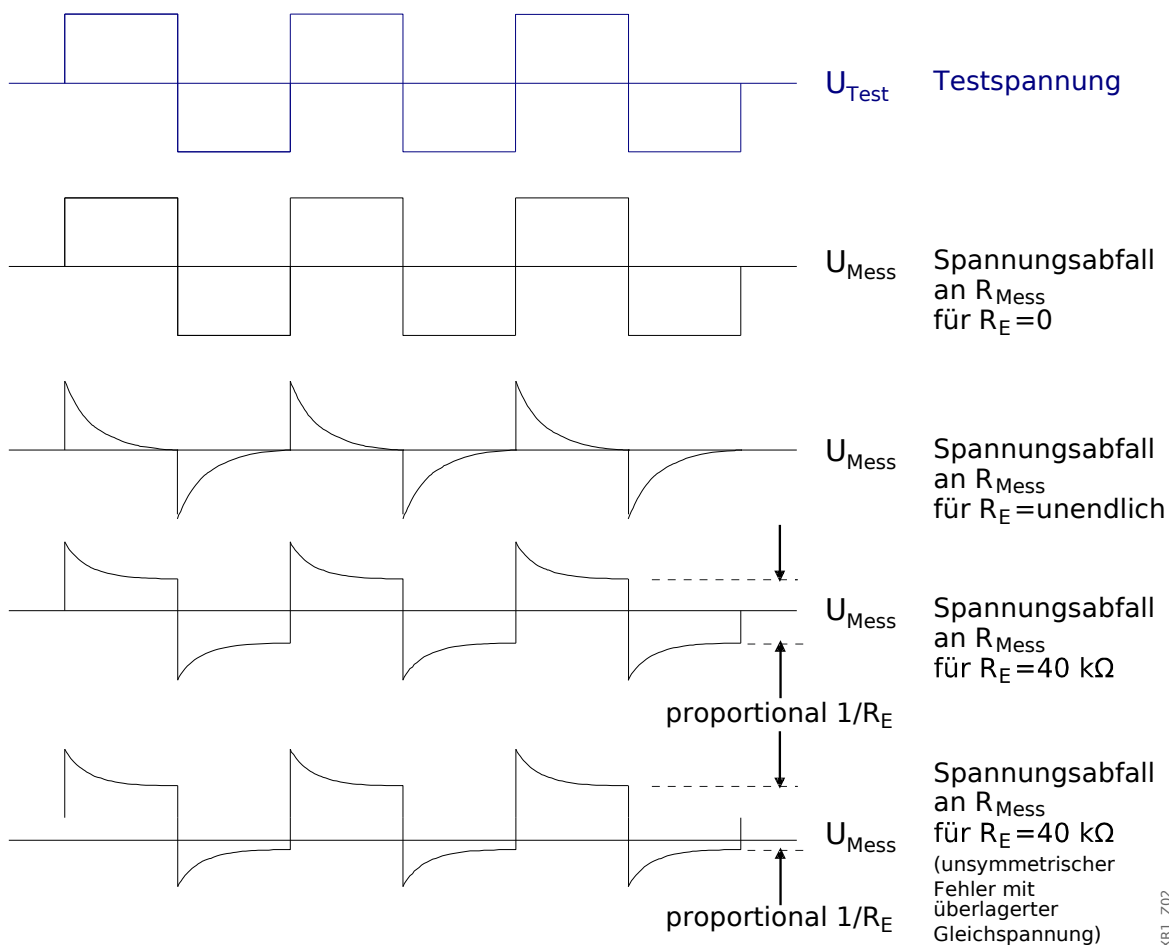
$U_{Test}$ Testspannung

$U_{Mess}$ Spannungsabfall an $R_{Mess}$ für $R_E=0$

$U_{Mess}$ Spannungsabfall an $R_{Mess}$ für $R_E=$unendlich

$U_{Mess}$ Spannungsabfall an $R_{Mess}$ für $R_E=40$ kΩ

proportional $1/R_E$

Spannungsabfall an $R_{Mess}$ für $R_E=40$ kΩ (unsymmetrischer Fehler mit überlagerter Gleichspannung)

$U_{Mess}$

proportional $1/R_E$

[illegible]R1_702